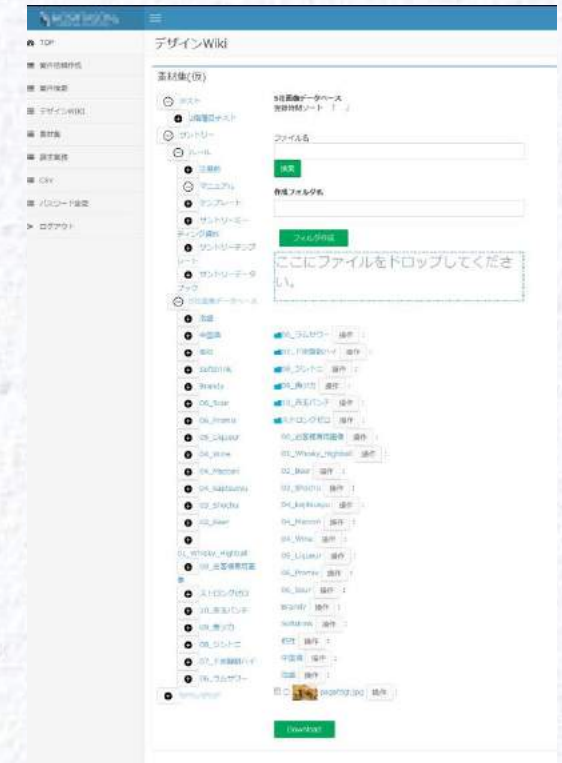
TOP
案件依頼作成
案件検索
デザインWIKI
素材集
設定変更
CSV
パスワード変更
ログアウト

デザインWiki

素材集(仮)

テスト
1階層目テスト
サントリー
ルール
注意事項
マニュアル
テンプレート
サントリーミーティング資料
サントリーテンプレート
サントリーデータブック
5社画像データベース
酒類
中国酒
焼酎
Softdrink
Brandy
06_Sour
06_Premix
05_Liqueur
04_Wine
04_Macceri
04_Kajitsushu
03_Shochu
02_Beer
01_Whisky_Highball
00_企業提案用画像
ストロングゼロ
10_氷結パンチ
09_角ハイ
08_ジントニ
07_下町酎ハイ
06_ラムサワー
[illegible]

5社画像データベース
登録対象シート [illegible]

ファイル名
検索
作成フォルダ名
フォルダ作成
ここにファイルをドロップしてください。

06_ラムサワー 操作
07_下町酎ハイ 操作
08_ジントニ 操作
09_角ハイ 操作
10_氷結パンチ 操作
ストロングゼロ 操作
00_企業提案用画像 操作
01_Whisky_Highball 操作
02_Beer 操作
03_Shochu 操作
04_Kajitsushu 操作
04_Macceri 操作
04_Wine 操作
05_Liqueur 操作
06_Premix 操作
06_Sour 操作
Brandy 操作
Softdrink 操作
焼酎 操作
中国酒 操作
酒類 操作
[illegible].jpg 操作

Download